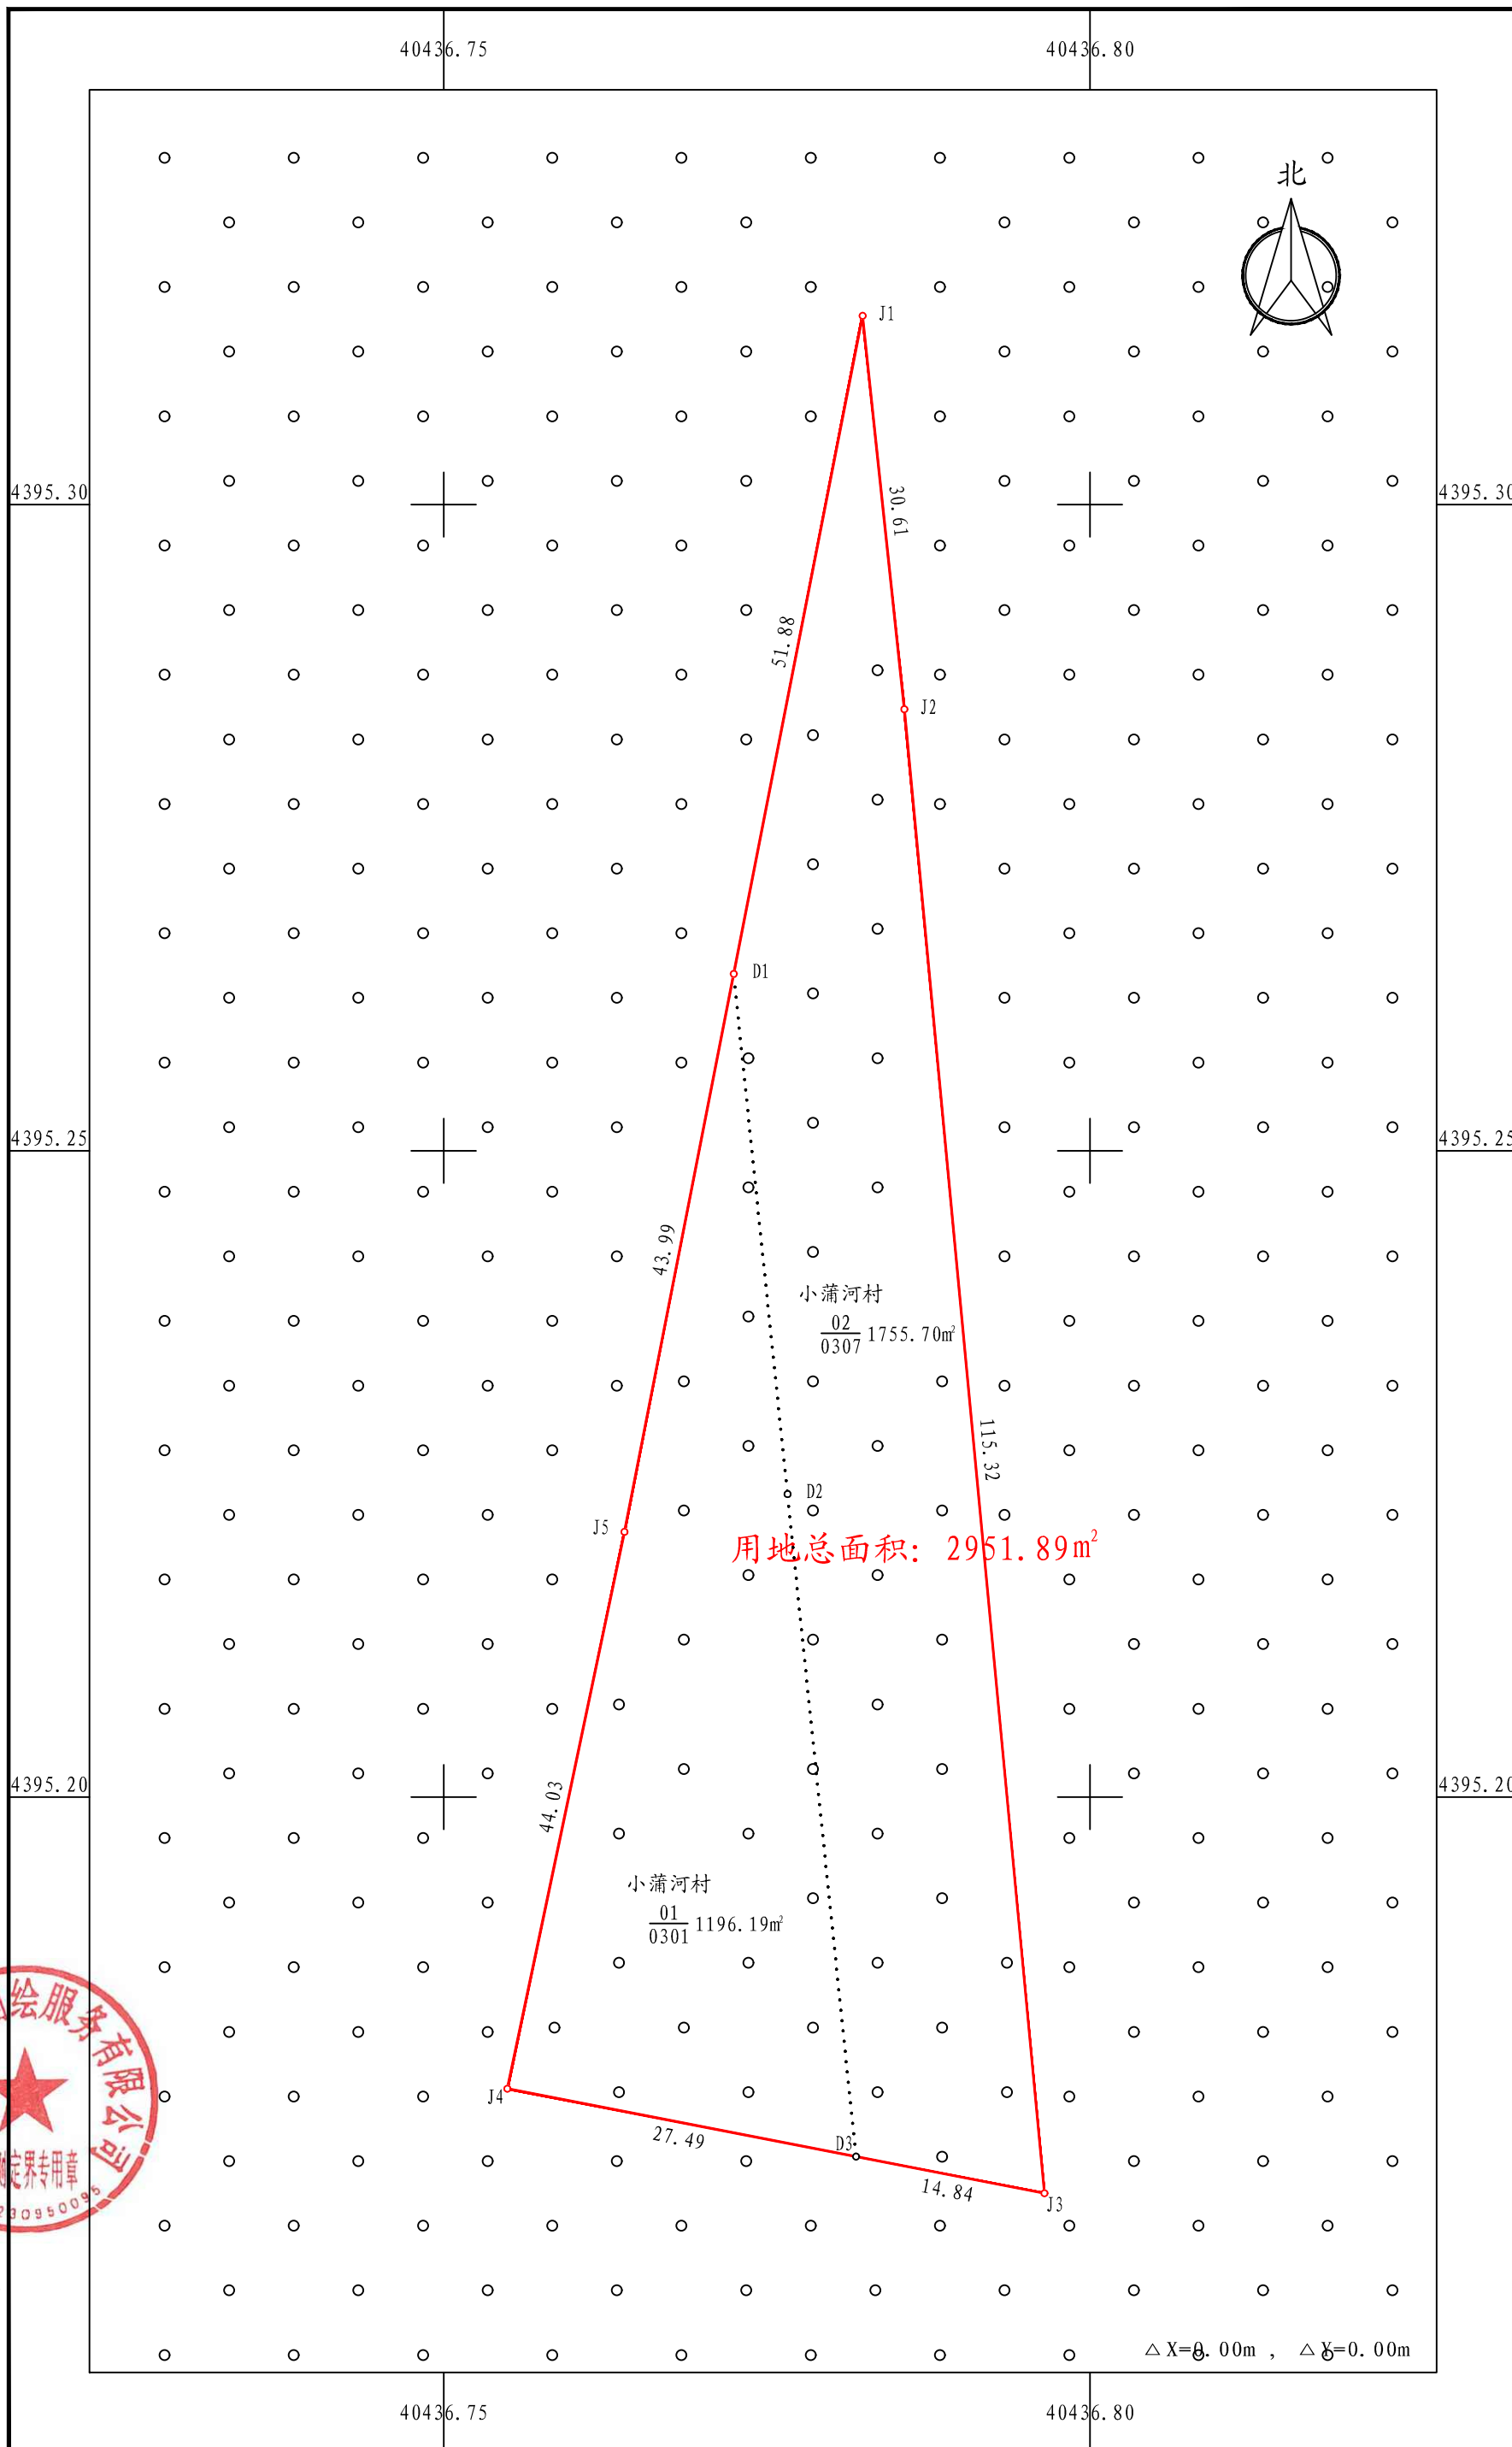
40436.75 40436.80

北

J1

30.61

51.88

J2

4395.30 4395.30

D1

4395.25 4395.25

43.99

小蒲河村
$\frac{02}{0307}$ 1755.70㎡

115.32

D2

J5

用地总面积：2951.89㎡

4395.20 4395.20

44.03

小蒲河村
$\frac{01}{0301}$ 1196.19㎡

绘服务有限公司
定界专用章
0095009

J4

27.49

D3

14.84

J3

△X=0.00m ， △Y=0.00m

40436.75 40436.80